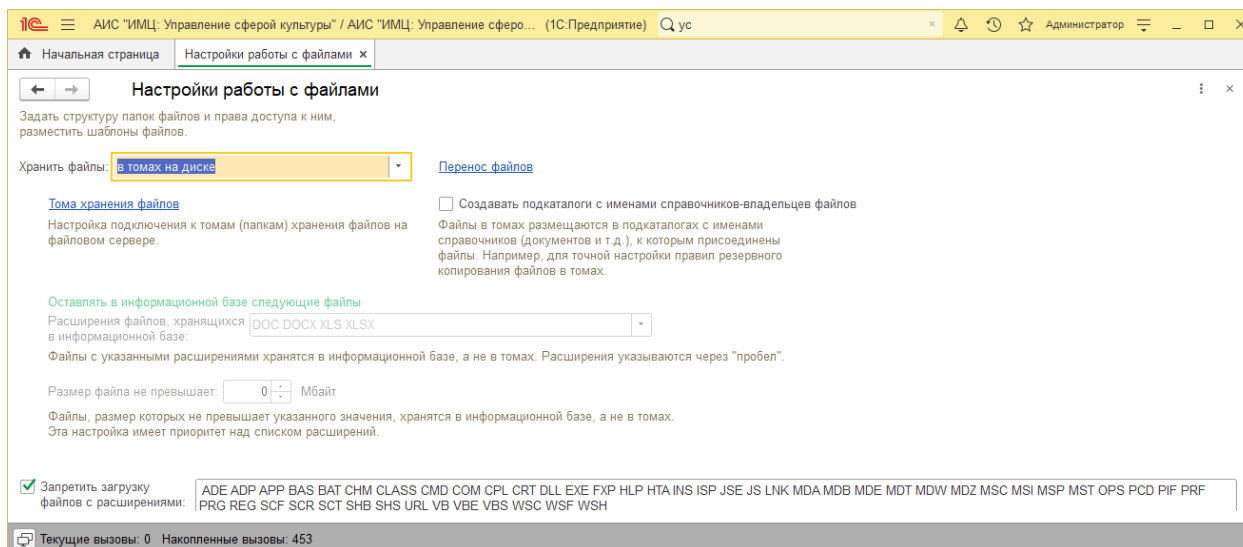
1С АИС "ИМЦ: Управление сферой культуры" / АИС "ИМЦ: Управление сферо... (1С:Предприятие) ус × Администратор

Начальная страница Настройки работы с файлами ×

← → Настройки работы с файлами

Задать структуру папок файлов и права доступа к ним, разместить шаблоны файлов.

Хранить файлы: в томах на диске

Перенос файлов

Тома хранения файлов

Настройка подключения к томам (папкам) хранения файлов на файловом сервере.

Создавать подкаталоги с именами справочников-владельцев файлов

Файлы в томах размещаются в подкаталогах с именами справочников (документов и т.д.), к которым присоединены файлы. Например, для точной настройки правил резервного копирования файлов в томах.

Оставлять в информационной базе следующие файлы

Расширения файлов, хранящихся в информационной базе: DOC DOCX XLS XLSX

Файлы с указанными расширениями хранятся в информационной базе, а не в томах. Расширения указываются через "пробел".

Размер файла не превышает: 0 Мбайт

Файлы, размер которых не превышает указанного значения, хранятся в информационной базе, а не в томах. Эта настройка имеет приоритет над списком расширений.

Запретить загрузку файлов с расширениями: ADE ADP APP BAS BAT CHM CLASS CMD COM CPL CRT DLL EXE FXP HLP HTA INS ISP JSE JS LNK MDA MDB MDE MDT MDW MDZ MSC MSI MSP MST OPS PCD PIF PRF PRG REG SCF SCR SCT SHB SHS URL VB VBE VBS WSC WSF WSH

Текущие вызовы: 0 Накопленные вызовы: 453